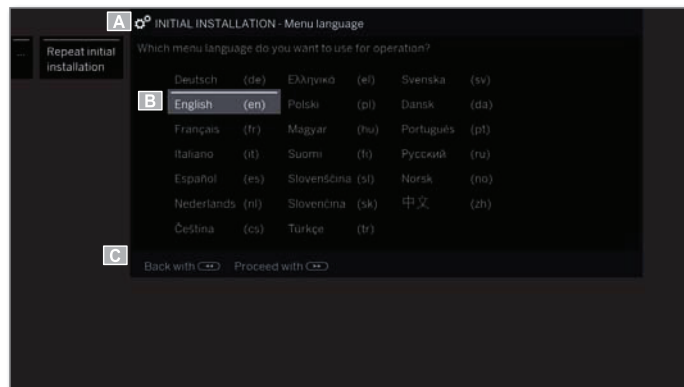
A INITIAL INSTALLATION - Menu language

... Repeat initial installation

Which menu language do you want to use for operation?

B

| | | | | | |
|---|---|---|---|---|---|
| Deutsch | (de) | Ελληνικό | (el) | Svenska | (sv) |
| English | (en) | Polski | (pl) | Dansk | (da) |
| Français | (fr) | Magyar | (hu) | Português | (pt) |
| Italiano | (it) | Suomi | (fi) | Русский | (ru) |
| Español | (es) | Slovenščina | (sl) | Norsk | (no) |
| Nederlands | (nl) | Slovenčina | (sk) | 中文 | (zh) |
| Čeština | (cs) | Türkçe | (tr) | | |

C

Back with Proceed with